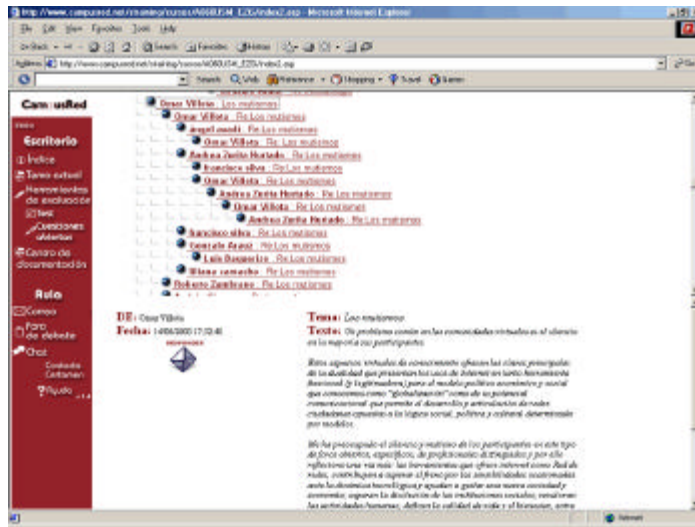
http://www.campusred.net/mainirp/cursos/A0BE/M_E2G/index2.asp - Microsoft Internet Explorer

File Edit View Favorites Tools Help

Address http://www.campusred.net/mainirp/cursos/A0BE/M_E2G/index2.asp

Search Web Shopping Travel

CampusRed

Escritorio
Índice
Tarea actual
Herramientas de evaluación
Test
Cuestiones abiertas
Centro de documentación

Aula
Correo
Foro de debate
Chat
Contactos
Ayuda

Omar Villota : Los mutismos
Omar Villota : Re:Los mutismos
ángel cundi : Re:Los mutismos
Omar Villota : Re:Los mutismos
Andrea Zurita Hurtado : Re:Los mutismos
Francisco silva : Re:Los mutismos
Omar Villota : Re:Los mutismos
Andrea Zurita Hurtado : Re:Los mutismos
Omar Villota : Re:Los mutismos
Andrea Zurita Hurtado : Re:Los mutismos
francisco silva : Re:Los mutismos
Gonzalo Asenz : Re:Los mutismos
Luis Dezquerica : Re:Los mutismos
Blanca camacho : Re:Los mutismos
Roberto Zambrano : Re:Los mutismos

DE: Omar Villota
Fecha: 14/06/2003 17:32:40

Tema: Los mutismos
Texto: Un problema común en las comunidades virtuales es el silencio en la mayoría sus participantes.

Estos espacios virtuales de conocimiento ofrecen las claves principales de la actualidad que presentan los usos de internet en tanto herramienta funcional (y legitimadora) para el modelo político económico y social que conocemos como "globalización" como de su potencial comunicacional que permite el desarrollo y articulación de redes ciudadanas opuestas a la lógica social, política y cultural determinada por modelos.

Me ha preocupado el silencio y mutismo de los participantes en este tipo de foros abiertos, específicos, de profesionales distinguidos y por ello reflexiono una vía más: las herramientas que ofrece internet como Red de redes, contribuyen a superar el freno por las sensibilidades nacionales ante la dinámica tecnológica y ayudan a gestar una nueva sociedad y economía; superan la disolución de las instituciones sociales; revalúan las actividades humanas, definen la calidad de vida y el bienestar, entre

Internet